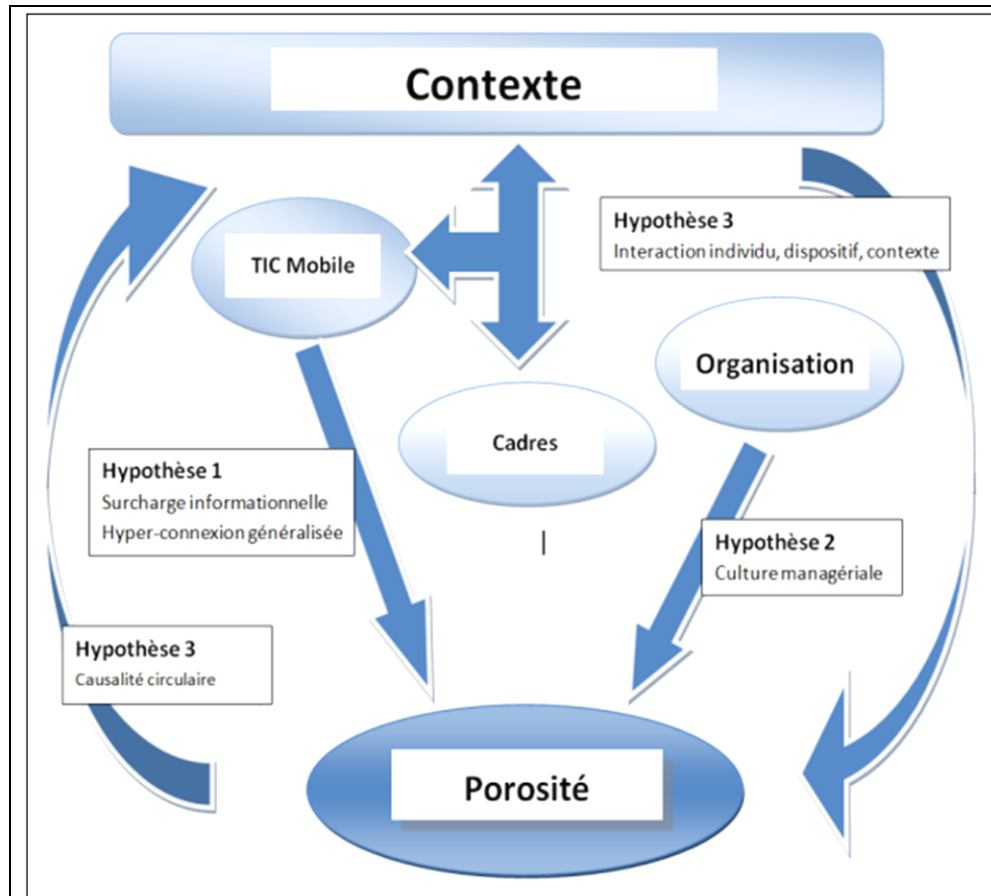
Contexte

Hypothèse 3
Interaction individu, dispositif, contexte

TIC Mobile

Organisation

Cadres

Hypothèse 1
Surcharge informationnelle
Hyper-connexion généralisée

Hypothèse 2
Culture managériale

Hypothèse 3
Causalité circulaire

Porosité